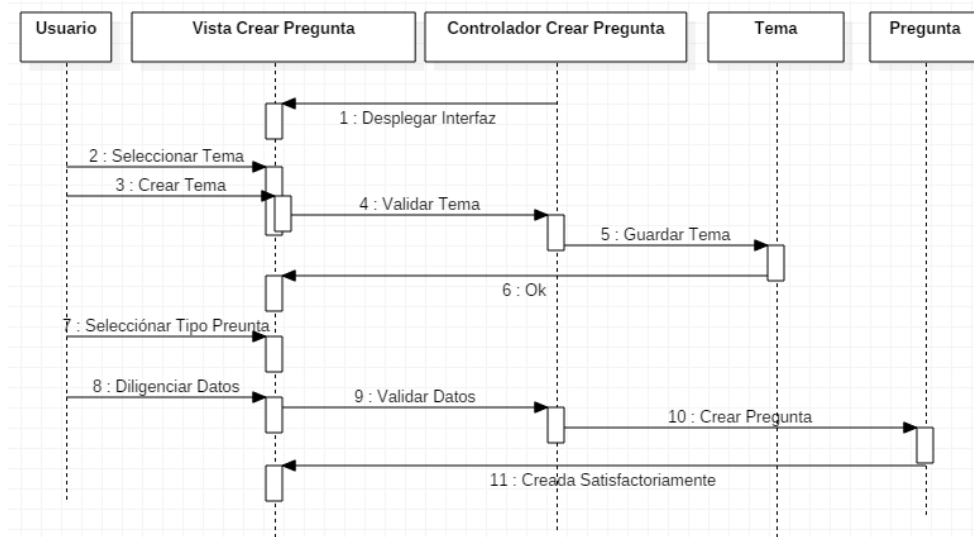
Usuario

Vista Crear Pregunta

Controlador Crear Pregunta

Tema

Pregunta

1 : Desplegar Interfaz

2 : Seleccionar Tema

3 : Crear Tema

4 : Validar Tema

5 : Guardar Tema

6 : Ok

7 : Seleccíonar Tipo Preunta

8 : Diligenciar Datos

9 : Validar Datos

10 : Crear Pregunta

11 : Creada Satisfactoriamente